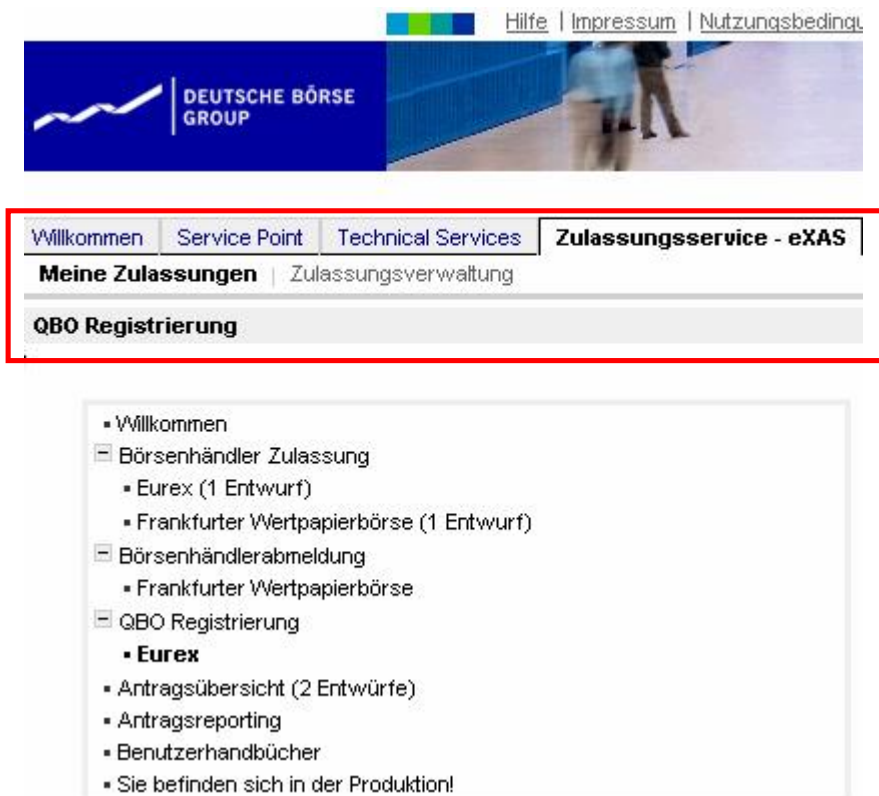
Hilfe | Impressum | Nutzungsbeding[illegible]

DEUTSCHE BÖRSE GROUP

Willkommen | Service Point | Technical Services | Zulassungsservice - eXAS

Meine Zulassungen | Zulassungsverwaltung

QBO Registrierung

▪ Willkommen
⊟ Börsenhändler Zulassung
▪ Eurex (1 Entwurf)
▪ Frankfurter Wertpapierbörse (1 Entwurf)
⊟ Börsenhändlerabmeldung
▪ Frankfurter Wertpapierbörse
⊟ QBO Registrierung
▪ **Eurex**
▪ Antragsübersicht (2 Entwürfe)
▪ Antragsreporting
▪ Benutzerhandbücher
▪ Sie befinden sich in der Produktion!